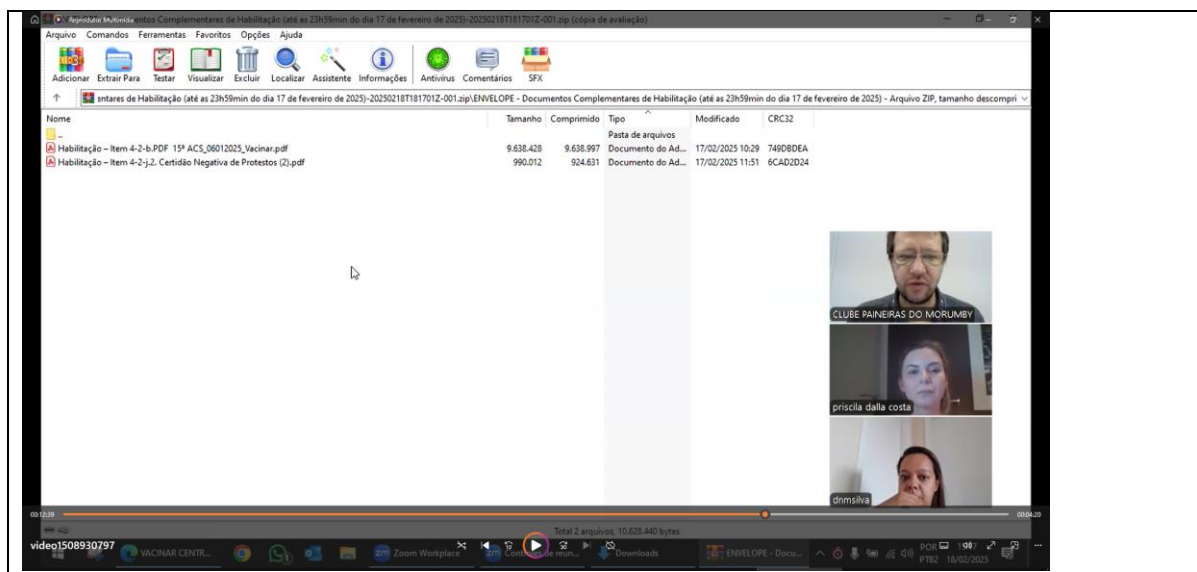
Reprodutor Multimídia ...ntos Complementares de Habilitação (até as 23h59min do dia 17 de fevereiro de 2025)-20250218T181701Z-001.zip (cópia de avaliação)

Arquivo Comandos Ferramentas Favoritos Opções Ajuda

Adicionar Extrair Para Testar Visualizar Excluir Localizar Assistente Informações Antivírus Comentários SFX

...entares de Habilitação (até as 23h59min do dia 17 de fevereiro de 2025)-20250218T181701Z-001.zip\ENVELOPE - Documentos Complementares de Habilitação (até as 23h59min do dia 17 de fevereiro de 2025) - Arquivo ZIP, tamanho descompri

| Nome | Tamanho | Comprimido | Tipo | Modificado | CRC32 |
|---|---|---|---|---|---|
| .. | | | Pasta de arquivos | | |
| Habilitação – Item 4-2-b.PDF 15ª ACS_06012025_Vacinar.pdf | 9.638.428 | 9.638.997 | Documento do Ad... | 17/02/2025 10:29 | 749DBDEA |
| Habilitação – Item 4-2-j.2. Certidão Negativa de Protestos (2).pdf | 990.012 | 924.631 | Documento do Ad... | 17/02/2025 11:51 | 6CAD2D24 |

CLUBE PAINEIRAS DO MORUMBY

priscila dalla costa

dnmsilva

00:12:39

00:04:20

Total 2 arquivos, 10.628.440 bytes

video1508930797

VACINAR CENTR...

Zoom Workplace

Controle de reun...

Downloads

ENVELOPE - Docu...

POR PTB2 18/02/2025